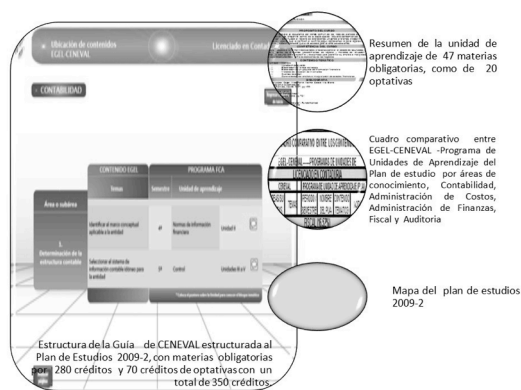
Ubicación de contenidos EGEL CENEVAL

Licenciado en Contad

CONTABILIDAD

| Área o subárea | CONTENIDO EGEL | PROGRAMA FCA | | |
|---|---|---|---|---|
| | Temas | Semestre | Unidad de aprendizaje | |
| 1. Determinación de la estructura contable | Identificar el marco conceptual aplicable a la entidad | 1º | Normas de información financiera | Unidad II |
| | Seleccionar el sistema de información contable idóneo para la entidad | 3º | Control | Unidades III a V |

Estructura de la Guía de CENEVAL estructurada al Plan de Estudios 2009-2, con materias obligatorias por 280 créditos y 70 créditos de optativas con un total de 350 créditos.

Resumen de la unidad de aprendizaje de 47 materias obligatorias, como de 20 optativas

CUADRO COMPARATIVO ENTRE LOS CONTENIDOS EGEL CENEVAL PROGRAMA DE UNIDADES DE LICENCIATURA EN CONTADURIA

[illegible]

Cuadro comparativo entre EGEL-CENEVAL -Programa de Unidades de Aprendizaje del Plan de estudio por áreas de conocimiento, Contabilidad, Administración de Costos, Administración de Finanzas, Fiscal y Auditoria

Mapa del plan de estudios 2009-2